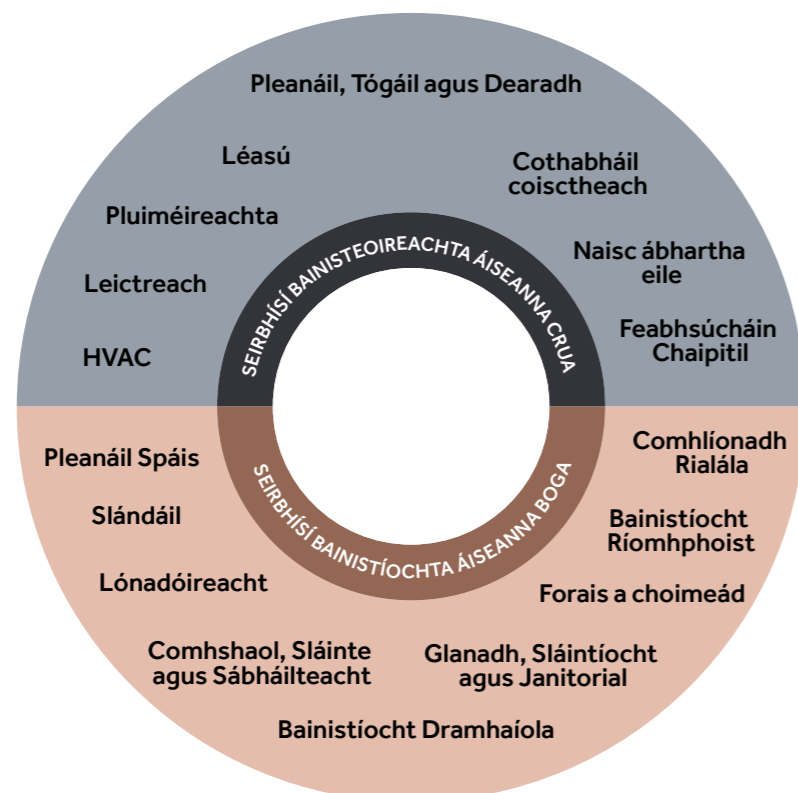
Pleanáil, Tógáil agus Dearadh

Léasú

Cothabháil coisctheach

Pluiméireachta

Naisc ábhartha eile

Leictreach

Feabhsúcháin Chaipitil

HVAC

SEIRBHÍSÍ BAINISTEOIREACHTA ÁISEANNA CRUA

SEIRBHÍSÍ BAINISTÍOCHTA ÁISEANNA BOGA

Pleanáil Spáis

Comhlíonadh Rialála

Slándáil

Bainistíocht Ríomhphoist

Lónadóireacht

Forais a choimeád

Comhshaol, Sláinte agus Sábháilteacht

Glanadh, Sláintíocht agus Janitorial

Bainistíocht Dramhaíola